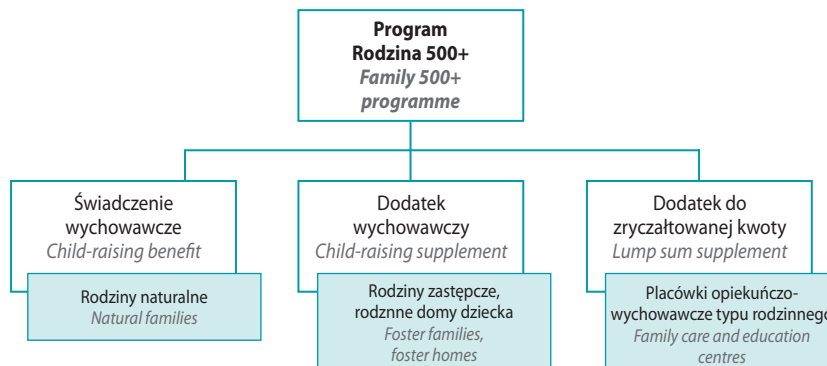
Program
Rodzina 500+
Family 500+ programme

Świadczenie wychowawcze
Child-raising benefit

Rodziny naturalne
Natural families

Dodatek wychowawczy
Child-raising supplement

Rodziny zastępcze, rodzinne domy dziecka
Foster families, foster homes

Dodatek do zryczałtowanej kwoty
Lump sum supplement

Placówki opiekuńczo-wychowawcze typu rodzinnego
Family care and education centres